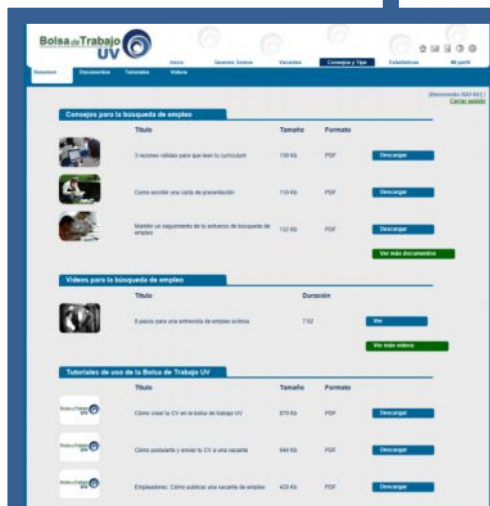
Bolsa de Trabajo UV

Inicio | Quienes Somos | Vacantes | Consejos y Tips | Estadísticas | Mi perfil

Resumen | Documentos | Tutoriales | Videos

¡Bienvenido RAFAEL! Cerrar sesión

Consejos para la búsqueda de empleo

| Título | Tamaño | Formato | |
|---|---|---|---|
| 5 razones válidas para que lean tu currículum | 130 Kb | PDF | Descargar |
| Como escribir una carta de presentación | 115 Kb | PDF | Descargar |
| Mantén un seguimiento de tu esfuerzo de búsqueda de empleo | 132 Kb | PDF | Descargar |

Ver más documentos

Videos para la búsqueda de empleo

| Título | Duración | |
|---|---|---|
| 6 pasos para una entrevista de empleo exitosa | 7:02 | Ver |

Ver más videos

Tutoriales de uso de la Bolsa de Trabajo UV

| Título | Tamaño | Formato | |
|---|---|---|---|
| Cómo crear tu CV en la bolsa de trabajo UV | 870 Kb | PDF | Descargar |
| Cómo postularte y enviar tu CV a una vacante | 644 Kb | PDF | Descargar |
| Empleadores: Cómo publicar una vacante de empleo | 420 Kb | PDF | Descargar |